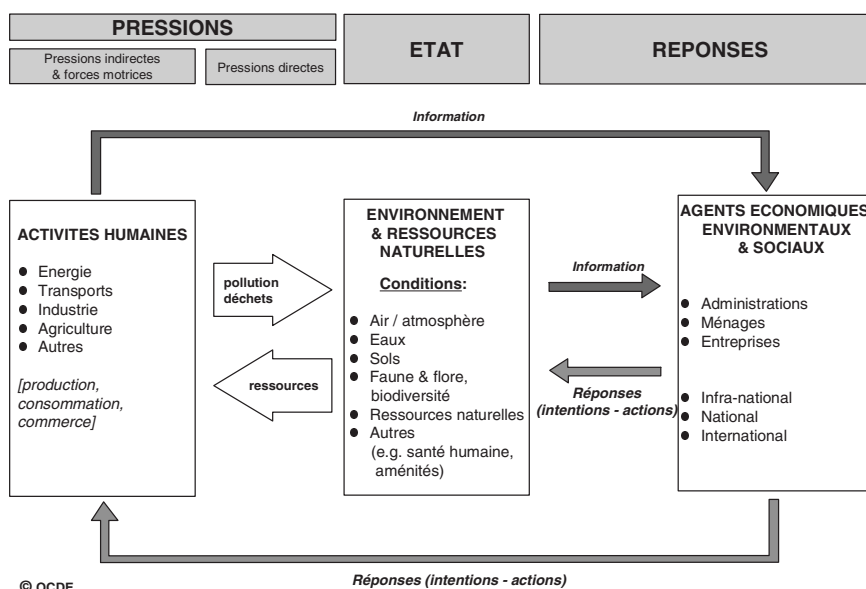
PRESSIONS

Pressions indirectes & forces motrices

Pressions directes

ETAT

REPONSES

Information

ACTIVITES HUMAINES

- Energie
- Transports
- Industrie
- Agriculture
- Autres

[production, consommation, commerce]

pollution déchets

ressources

ENVIRONNEMENT & RESSOURCES NATURELLES

Conditions:

- Air / atmosphère
- Eaux
- Sols
- Faune & flore, biodiversité
- Ressources naturelles
- Autres (e.g. santé humaine, aménités)

Information

Réponses (intentions - actions)

AGENTS ECONOMIQUES ENVIRONMENTAUX & SOCIAUX

- Administrations
- Ménages
- Entreprises

- Infra-national
- National
- International

Réponses (intentions - actions)

© OCDE